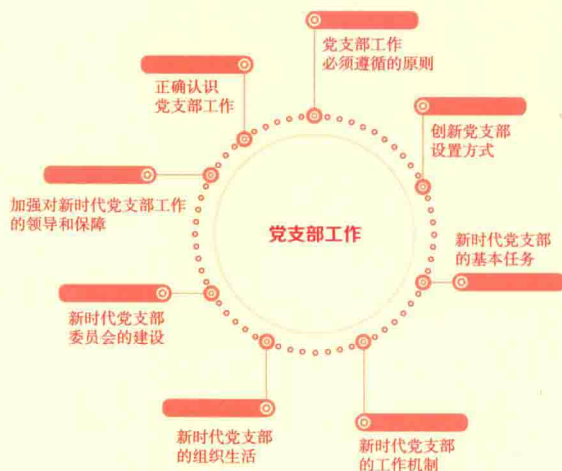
党支部工作

党支部工作必须遵循的原则

创新党支部设置方式

新时代党支部的基本任务

新时代党支部的工作机制

新时代党支部的组织生活

新时代党支部委员会的建设

加强对新时代党支部工作的领导和保障

正确认识党支部工作